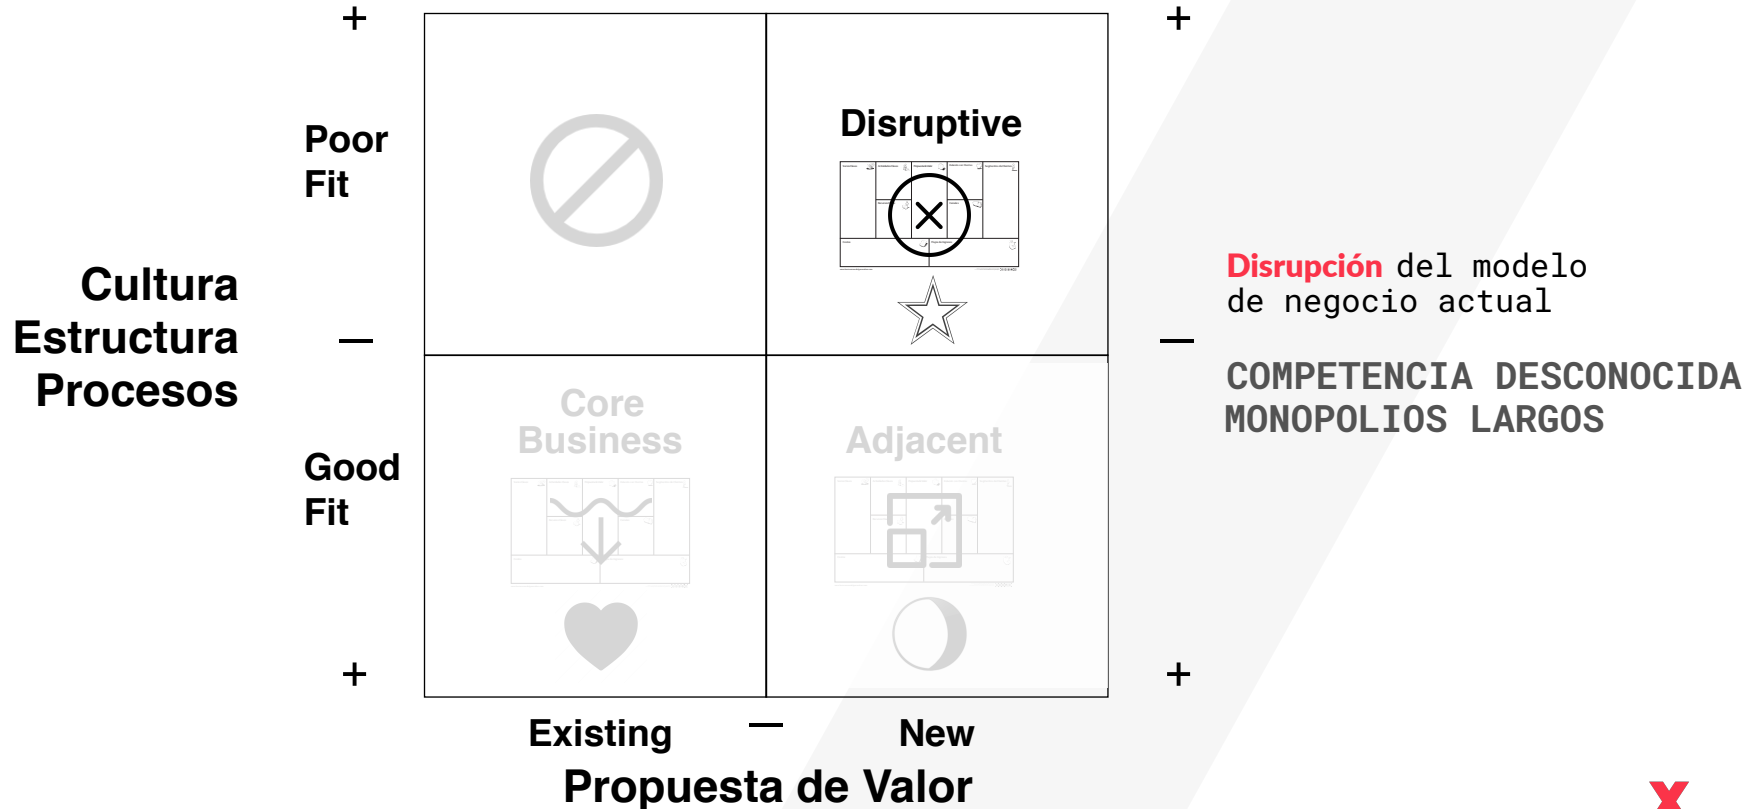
Cultura
Estructura
Procesos

+
Poor Fit
—
Good Fit
+

Disruptive

Core Business

Adjacent

+
—
+

Existing — New
Propuesta de Valor

Disrupción del modelo de negocio actual

COMPETENCIA DESCONOCIDA
MONOPOLIOS LARGOS